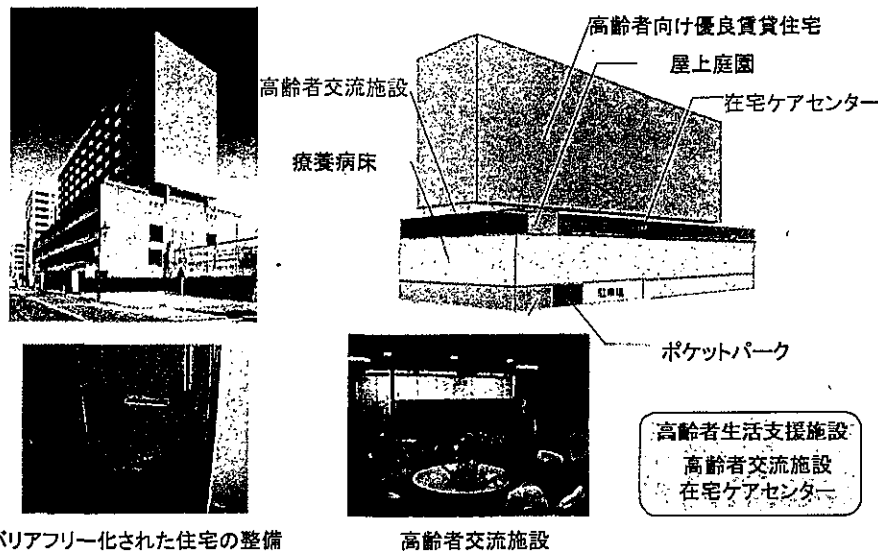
高齢者向け優良賃貸住宅

屋上庭園

高齢者交流施設

在宅ケアセンター

療養病床

駐車場

ポケットパーク

高齢者生活支援施設
高齢者交流施設
在宅ケアセンター

バリアフリー化された住宅の整備

高齢者交流施設